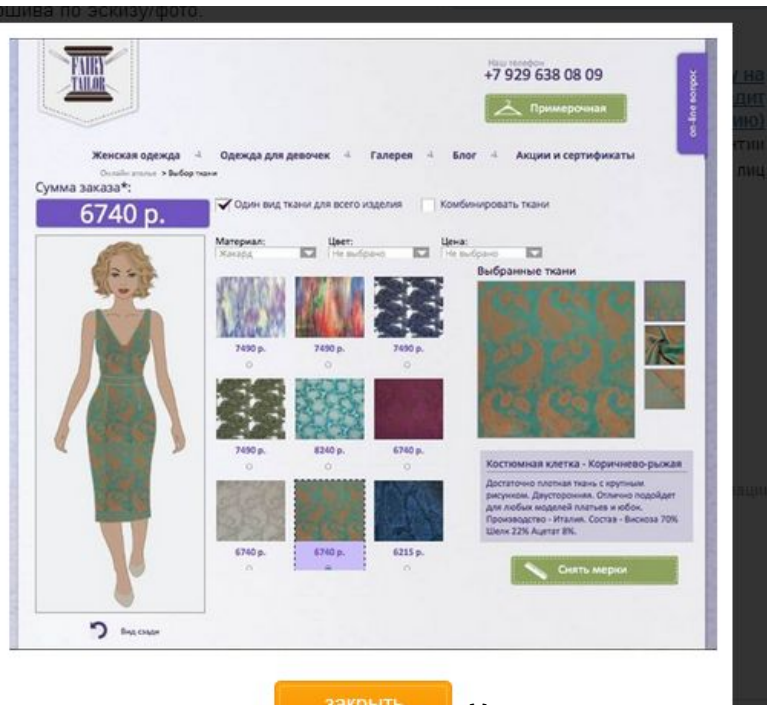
ошива по эскизу/фото.

FAIRY TAILOR

Наш телефон
+7 929 638 08 09

Примерочная

on-line вопрос

Женская одежда Одежда для девочек Галерея Блог Акции и сертификаты

Онлайн ателье > Выбор ткани

Сумма заказа*:

6740 р.

Один вид ткани для всего изделия

Комбинировать ткани

Материал: Жаккард

Цвет: Не выбрано

Цена: Не выбрано

Выбранные ткани

7490 р.

7490 р.

7490 р.

7490 р.

8240 р.

6740 р.

6740 р.

6740 р.

6215 р.

Костюмная клетка - Коричнево-рыжая

Достаточно плотная ткань с крупным рисунком. Двусторонняя. Отлично подойдет для любых моделей платьев и юбок. Производство - Италия. Состав - Вискоза 70% Шелк 22% Ацетат 8%.

Снять мерки

Вид сзади

закрыть